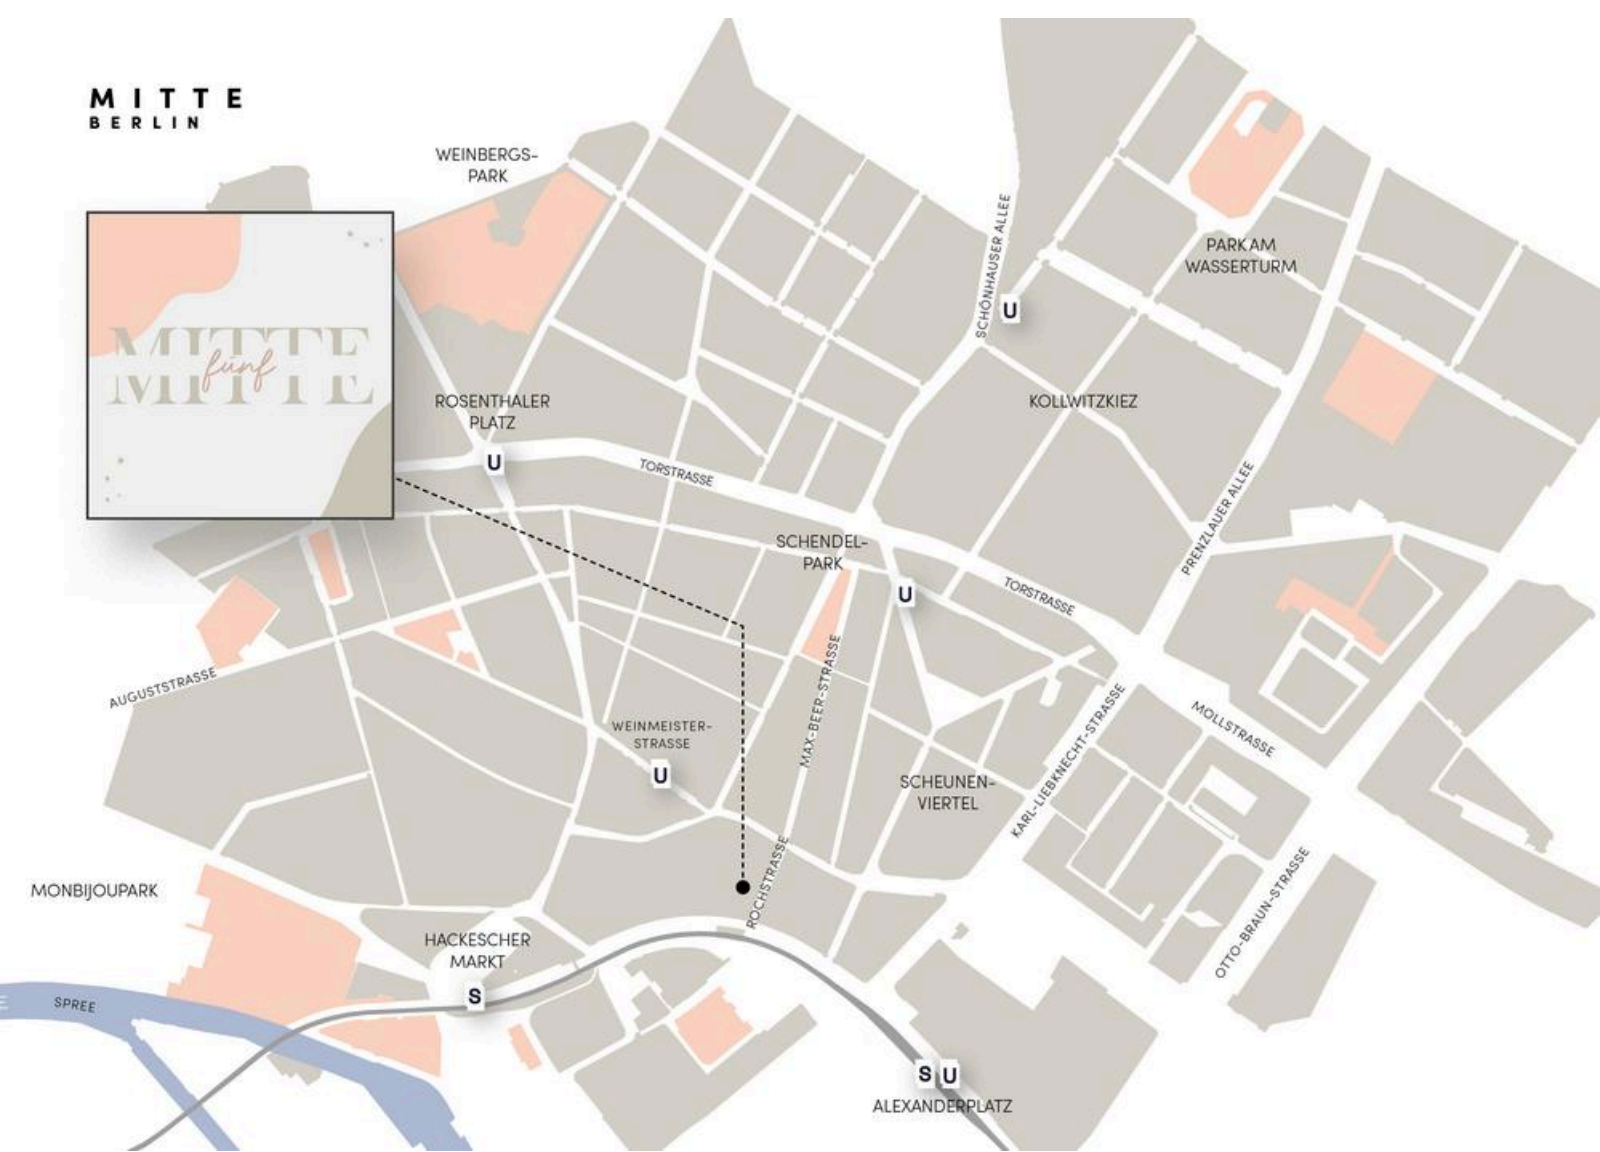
MITTE
BERLIN

MITTE fünf MITTE

WEINBERGS-PARK

SCHÖNHAUSER ALLEE

U

PARK AM WASSERTURM

ROSENTHALER PLATZ

U

KOLLWITZKIEZ

TORSTRASSE

SCHENDEL-PARK

U

TORSTRASSE

PRENZLAUER ALLEE

AUGUSTSTRASSE

MAX-BEER-STRASSE

WEINMEISTER-STRASSE

U

SCHEUNEN-VIERTEL

KARL-LIEBKNECHT-STRASSE

MOLLSTRASSE

ROCHSTRASSE

MONBIJOUPARK

HACKESCHER MARKT

S

SPREE

OTTO-BRAUN-STRASSE

S U

ALEXANDERPLATZ